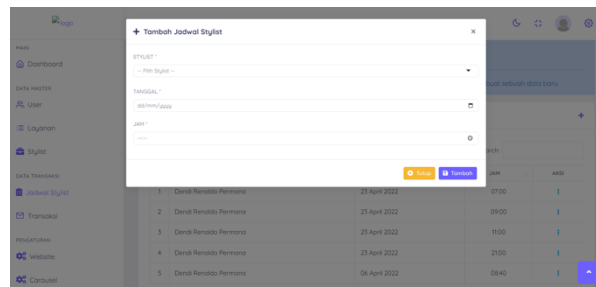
logo

MAIN
Dashboard
DATA MASTER
User
Layanan
Stylist
DATA TRANSAKSI
Jadwal Stylist
Transaksi
PENGATURAN
Website
Carousel

+ Tambah Jadwal Stylist ×

STYLIST *
-- Pilih Stylist --
TANGGAL *
dd/mm/yyyy
JAM *
--:--

Tutup Tambah

buat sebuah data baru.

+

Search

| | | | JAM | AKSI |
|---|---|---|---|---|
| 1 | Dendi Renaldo Permana | 23 April 2022 | 07:00 | |
| 2 | Dendi Renaldo Permana | 23 April 2022 | 09:00 | |
| 3 | Dendi Renaldo Permana | 23 April 2022 | 11:00 | |
| 4 | Dendi Renaldo Permana | 23 April 2022 | 21:00 | |
| 5 | Dendi Renaldo Permana | 06 April 2022 | 09:40 | |